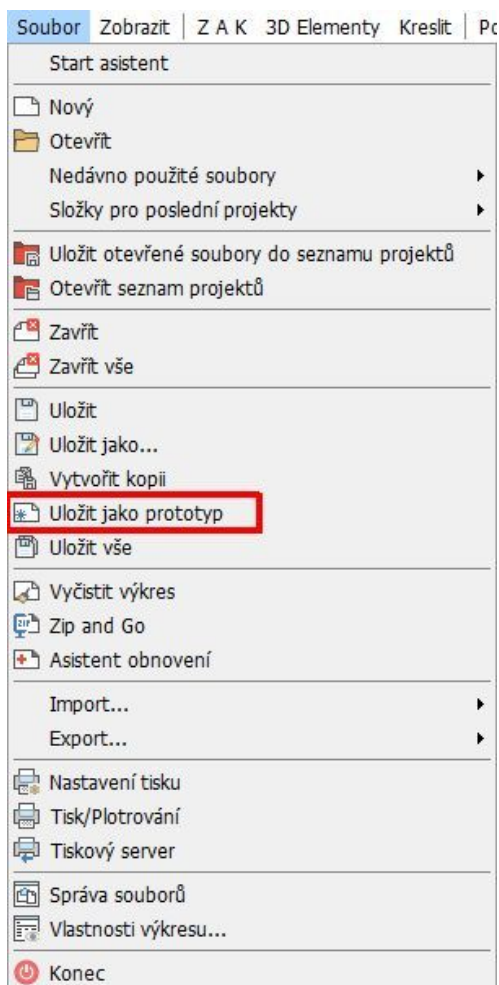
Soubor | Zobrazit | Z A K | 3D Elementy | Kreslit | Po

Start asistent

Nový
Otevřít
Nedávno použité soubory
Složky pro poslední projekty

Uložit otevřené soubory do seznamu projektů
Otevřít seznam projektů

Zavřít
Zavřít vše

Uložit
Uložit jako...
Vytvořit kopii
Uložit jako prototyp
Uložit vše

Vyčistit výkres
Zip and Go
Asistent obnovení

Import...
Export...

Nastavení tisku
Tisk/Plotrování
Tiskový server

Správa souborů
Vlastnosti výkresu...

Konec